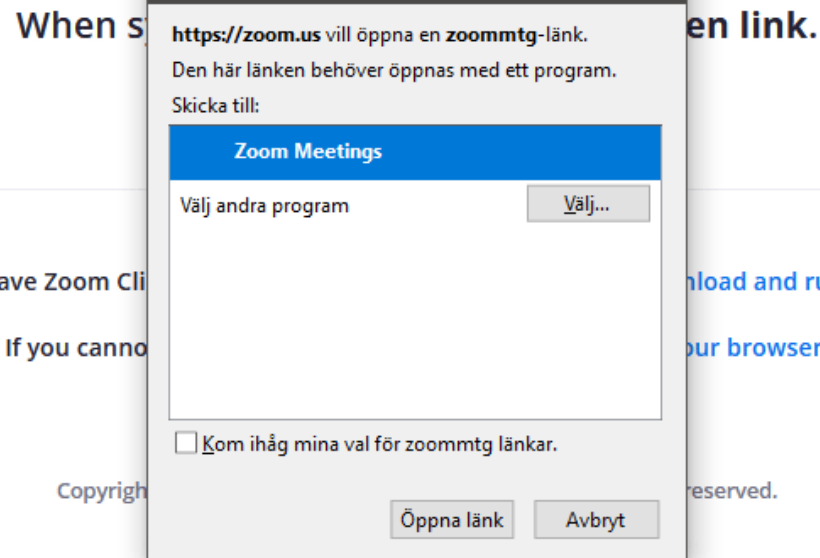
When sy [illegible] en link.

https://zoom.us vill öppna en zoommtg-länk.

Den här länken behöver öppnas med ett program.

Skicka till:

Zoom Meetings

Välj andra program

Välj...

Kom ihåg mina val för zoommtg länkar.

Öppna länk

Avbryt

ave Zoom Cli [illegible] nload and ru

If you canno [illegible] our browser

Copyrigh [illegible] reserved.